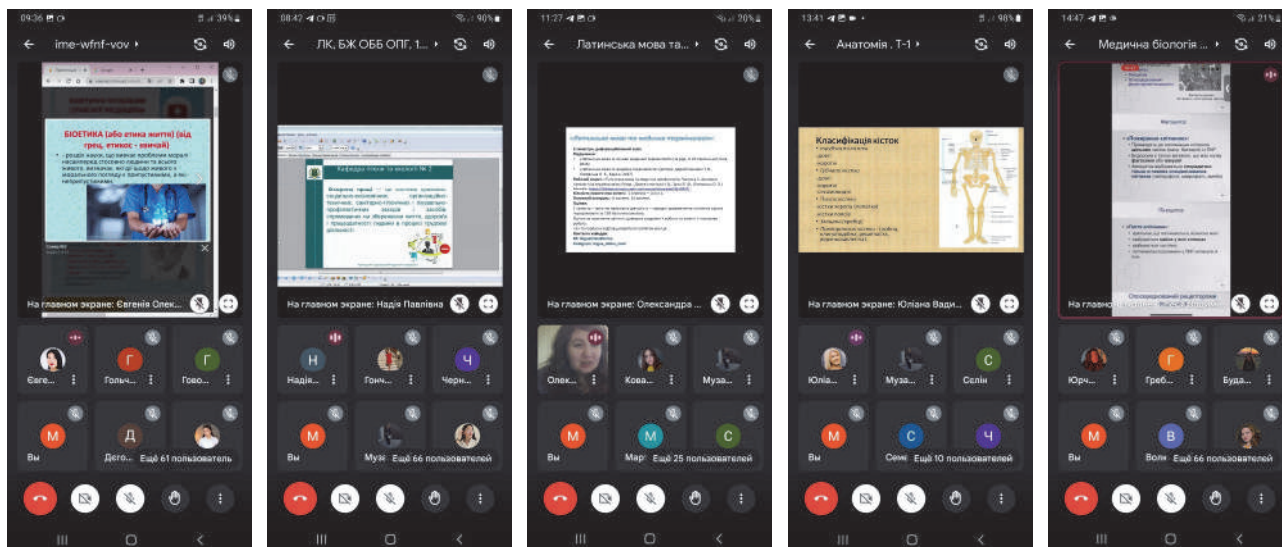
09:36 39%
ime-wfnf-vov

БІОЕТИКА (або етика життя) (від грець. етикос - звичай)
- розділ науки, що вивчає проблеми моралі ставлення до всього живого, визначає, яка до живого з людського погляду є припустимим

На главном экране: Євгенія Олек...
Євге...
Гольч...
Гово...
Вы
Дего...
Ещё 61 пользователь

08:42 90%
ЛК, БЖ ОББ ОПГ, 1...
Кафедра гігієни та екології № 2
Безпека праці – це система правових, соціально-економічних, організаційно-технічних, санітарно-гігієнічних і лікувально-профілактичних заходів та засобів, спрямованих на збереження життя, здоров'я і працездатності людини в процесі трудової діяльності.
На главном экране: Надія Павлівна
Надія...
Гонч...
Черн...
Вы
Муз...
Ещё 66 пользователей

11:27 20%
Латинська мова та...
На главном экране: Олександра ...
Олек...
Кова...
Муза...
Вы
Мар...
Ещё 25 пользователей

13:41 98%
Анатомія . Т-1
Класифікація кісток
На главном экране: Юліана Вади...
Юлія...
Муза...
Селін
Вы
Семе...
Ещё 10 пользователей

14:47 21%
Медична біологія ...
Метафаза
Анафаза
На главно...
Юрч...
Греб...
Буда...
Вы
Воля...
Ещё 66 пользователей